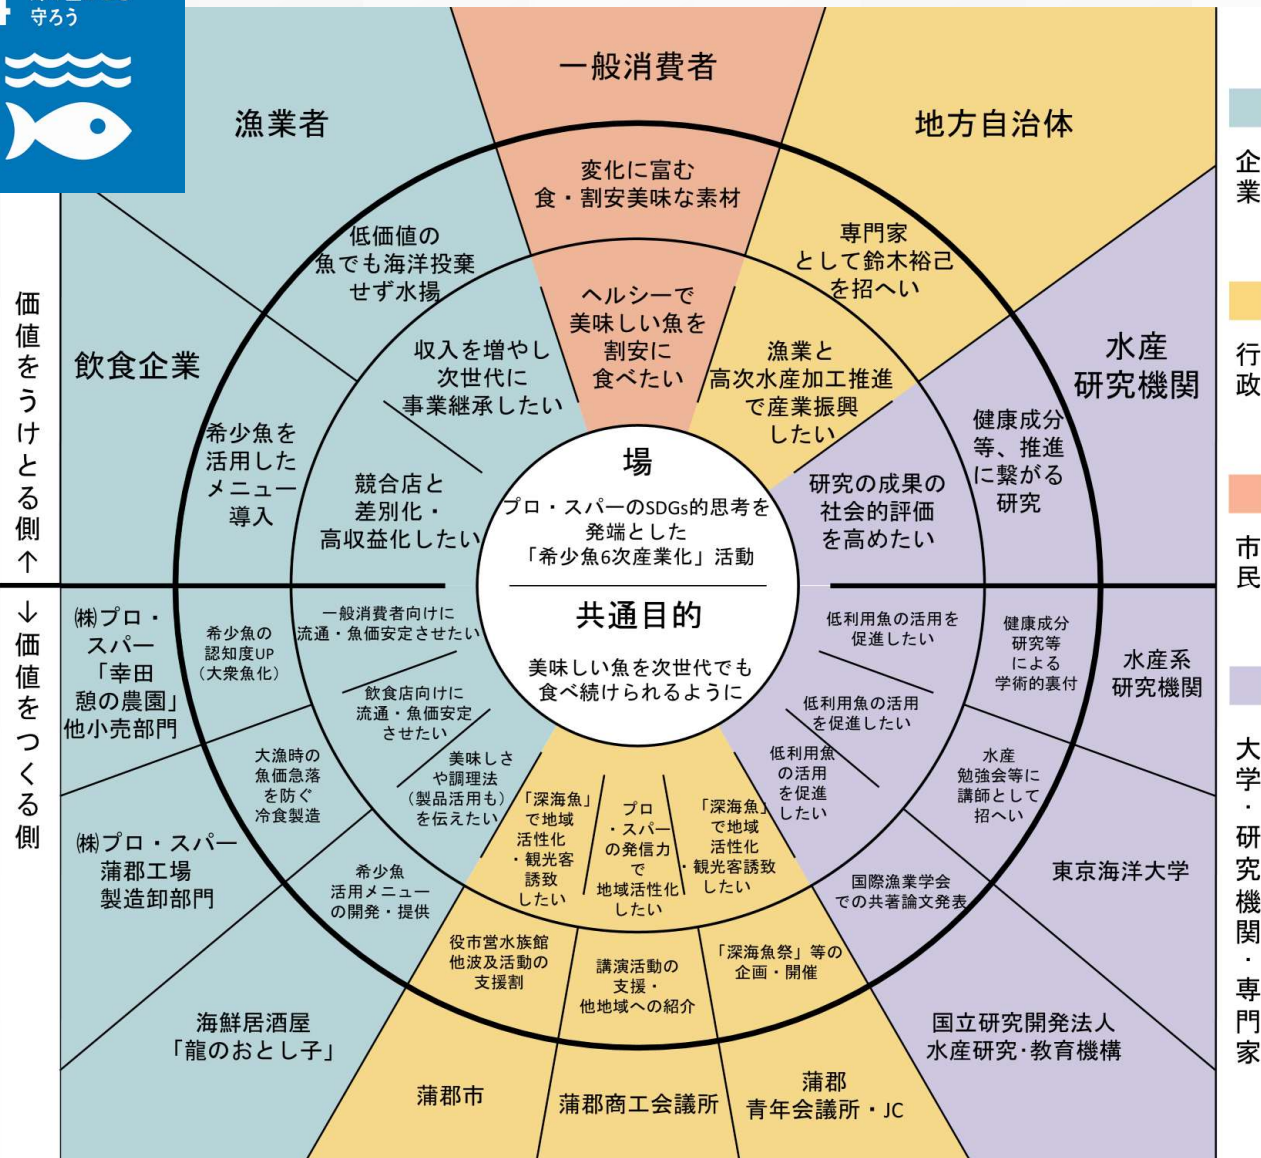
守ろう

一般消費者

漁業者

地方自治体

変化に富む
食・割安美味な素材

低価値の
魚でも海洋投棄
せず水揚

専門家
として鈴木裕己
を招へい

ヘルシーで
美味しい魚を
割安に
食べたい

収入を増やし
次世代に
事業継承したい

漁業と
高次水産加工推進
で産業振興
したい

水産
研究機関

飲食企業

希少魚を
活用した
メニュー
導入

競合店と
差別化・
高収益化したい

健康成分
等、推進
に繋がる
研究

研究の成果の
社会的評価
を高めたい

場
プロ・スパーのSDGs的思考を
発端とした
「希少魚6次産業化」活動

価値をうけとる側↑

↓価値をつくる側

共通目的
美味しい魚を次世代でも
食べ続けられるように

㈱プロ・
スパー
「幸田
憩の農園」
他小売部門

希少魚の
認知度UP
(大衆魚化)

一般消費者向けに
流通・魚価安定させたい

飲食店向けに
流通・魚価安定
させたい

低利用魚の活用を
促進したい

健康成分
研究等
による
学術的裏付

水産系
研究機関

低利用魚の活用
を促進したい

大漁時の
魚価急落
を防ぐ
冷食製造

美味しさ
や調理法
(製品活用も)
を伝えたい

「深海魚」
で地域
活性化
・観光客
誘致
したい

プロ
・スパー
の発信力
で
地域活性化
したい

「深海魚」
で地域
活性化
・観光客誘致
したい

低利用魚
の活用
を促進
したい

水産
勉強会等に
講師として
招へい

㈱プロ・スパー
蒲郡工場
製造卸部門

希少魚
活用メニュー
の開発・提供

東京海洋大学

国際漁業学会
での共著論文発表

役市営水族館
他波及活動の
支援割

講演活動の
支援・
他地域への紹介

「深海魚祭」等の
企画・開催

海鮮居酒屋
「龍のおとし子」

国立研究開発法人
水産研究・教育機構

蒲郡市

蒲郡商工会議所

蒲郡
青年会議所・JC

企業

行政

市民

大学・研究機関・専門家